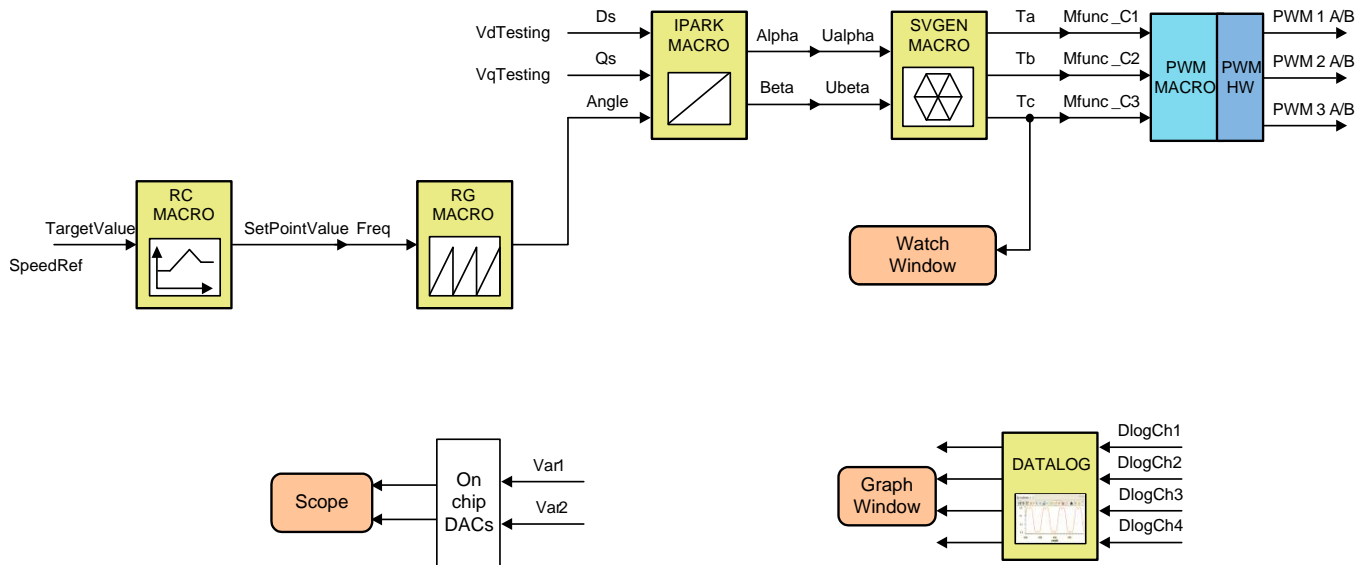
VdTesting
Ds
VqTesting
Qs
Angle
IPARK MACRO
Alpha
Ualpha
Beta
Ubeta
SVGEN MACRO
Ta
Mfunc_C1
Tb
Mfunc_C2
Tc
Mfunc_C3
PWM MACRO
PWM HW
PWM 1 A/B
PWM 2 A/B
PWM 3 A/B
TargetValue
SpeedRef
RC MACRO
SetPointValue
Freq
RG MACRO
Watch Window
Scope
On chip DACs
Var1
Var2
Graph Window
DATALOG
DlogCh1
DlogCh2
DlogCh3
DlogCh4